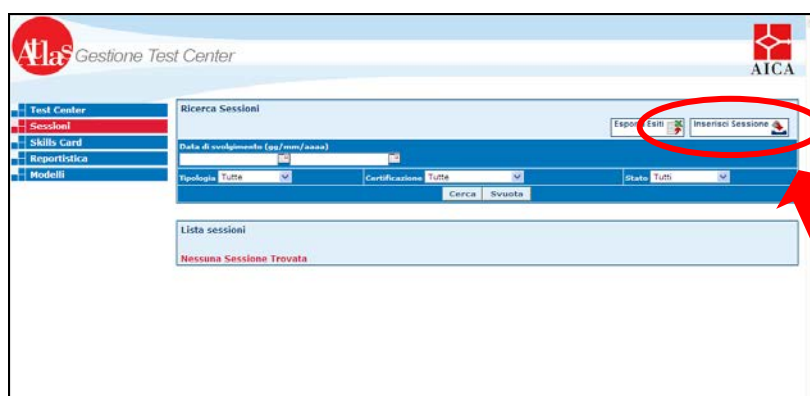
Atlas Gestione Test Center

AICA

Test Center
Sessioni
Skills Card
Reportistica
Modelli

Ricerca Sessioni

Esporta Esiti
Inserisci Sessione

Data di svolgimento (gg/mm/aaaa)

Tipologia Tutte
Certificazione Tutte
Stato Tutti

Cerca
Svuota

Lista sessioni

Nessuna Sessione Trovata